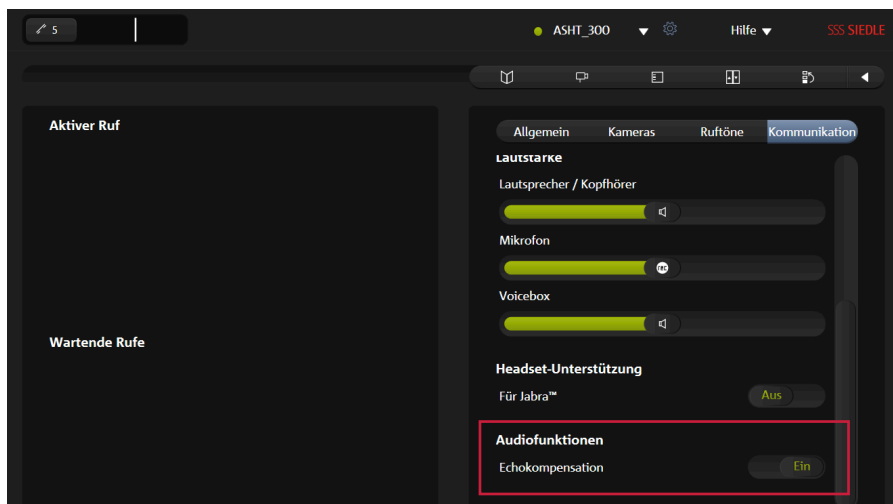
5

ASHT_300

Hilfe

SSS SIEDLE

Aktiver Ruf

Wartende Rufe

Allgemein Kameras Ruftöne Kommunikation

Lautstärke

Lautsprecher / Kopfhörer

Mikrofon

Voicebox

Headset-Unterstützung

Für Jabra™

Aus

Audiofunktionen

Echokompensation

Ein